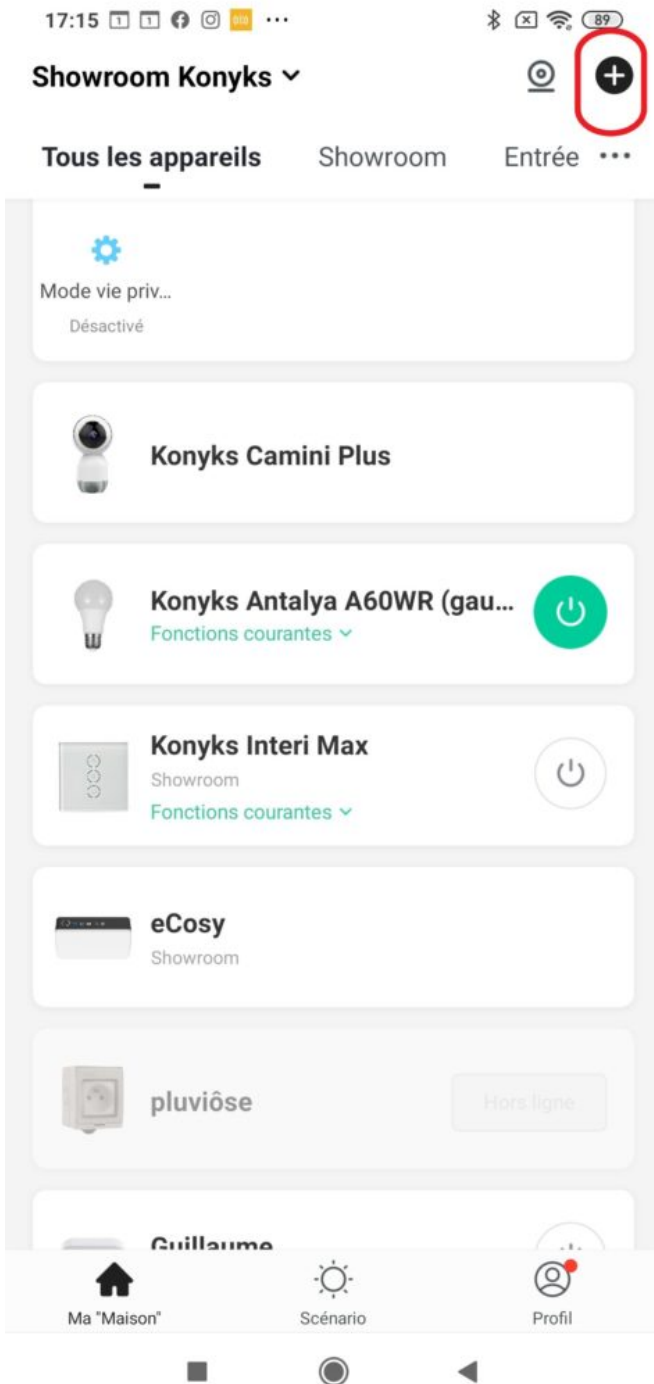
17:15 ··· 89

Showroom Konyks

Tous les appareils Showroom Entrée •••

Mode vie priv...
Désactivé

Konyks Camini Plus

Konyks Antalya A60WR (gau...
Fonctions courantes

Konyks Interi Max
Showroom
Fonctions courantes

eCosy
Showroom

pluviôse
Hors ligne

Guillaume

Ma "Maison" Scénario Profil